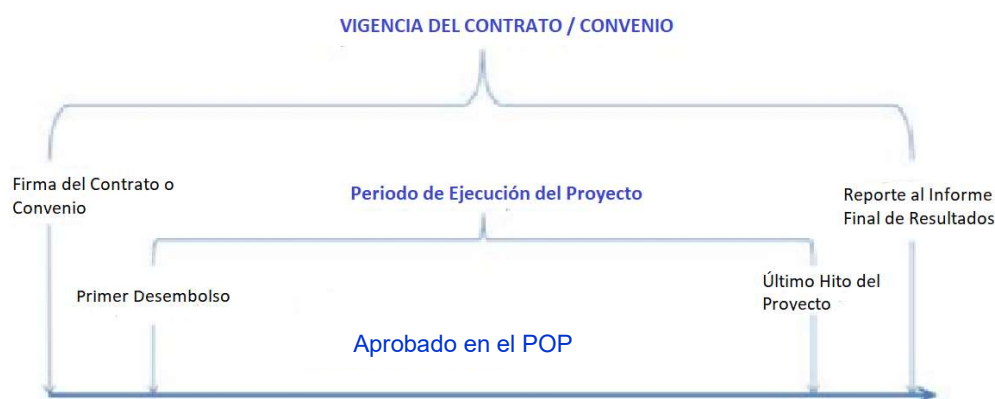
VIGENCIA DEL CONTRATO / CONVENIO

Firma del Contrato o Convenio

Periodo de Ejecución del Proyecto

Reporte al Informe Final de Resultados

Primer Desembolso

Último Hito del Proyecto

Aprobado en el POP